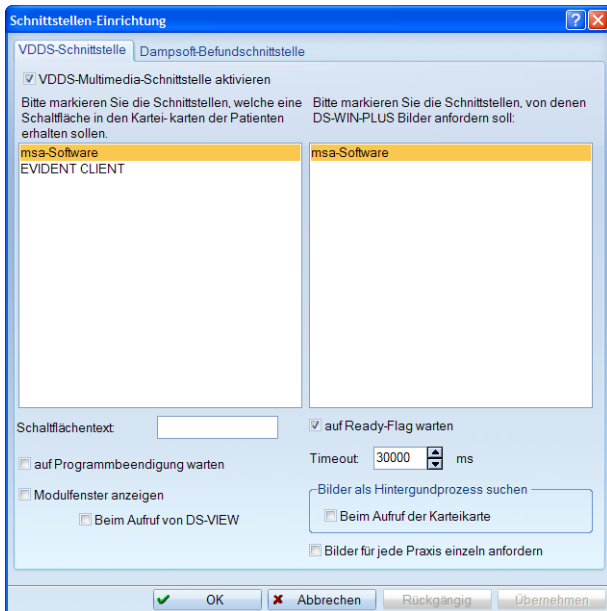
Schnittstellen-Einrichtung

VDDS-Schnittstelle
Dampsoft-Befundschnittstelle

VDDS-Multimedia-Schnittstelle aktivieren

Bitte markieren Sie die Schnittstellen, welche eine Schaltfläche in den Kartei- karten der Patienten erhalten sollen.

msa-Software
EVIDENT CLIENT

Bitte markieren Sie die Schnittstellen, von denen DS-WIN-PLUS Bilder anfordern soll:

msa-Software

Schaltflächentext:

auf Programmbeendigung warten

Modulfenster anzeigen

Beim Aufruf von DS-VIEW

auf Ready-Flag warten

Timeout 30000 ms

Bilder als Hintergundprozess suchen

Beim Aufruf der Karteikarte

Bilder für jede Praxis einzeln anfordern

OK
Abbrechen
Rückgängig
Übernehmen